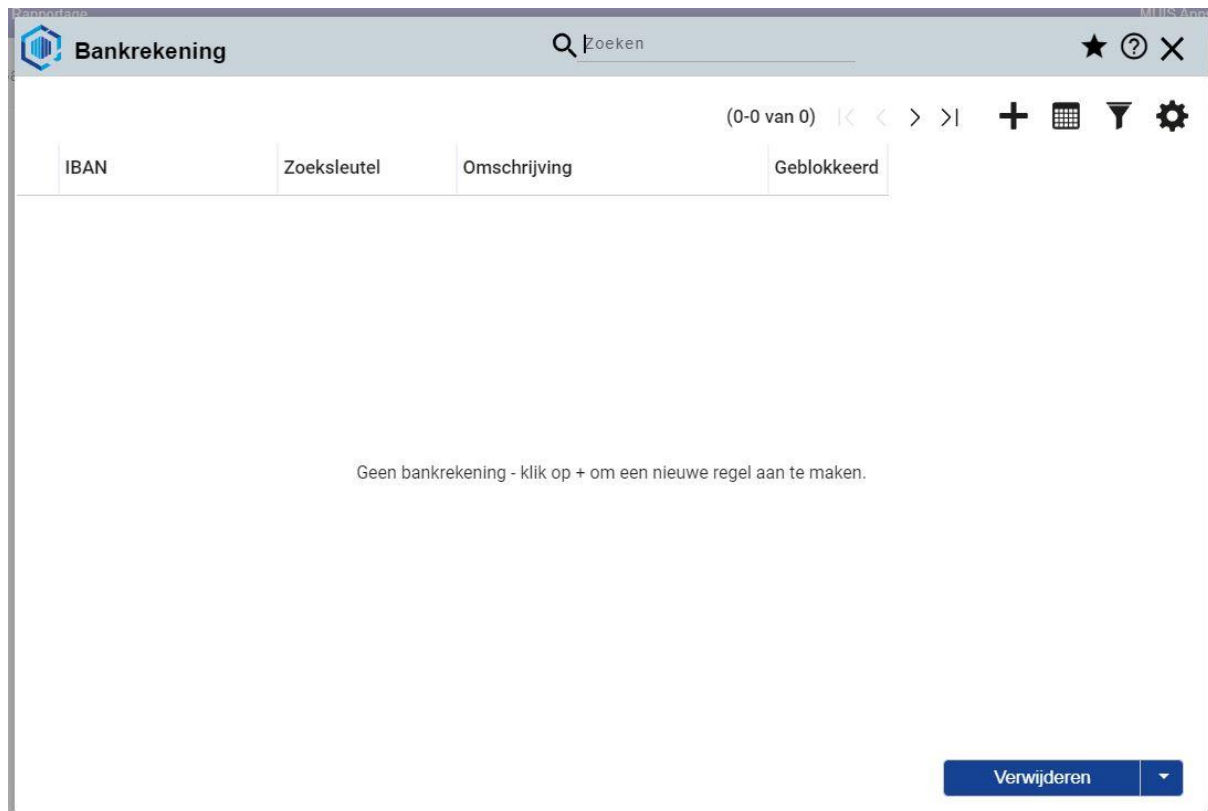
Rapportage

MUIS App

Bankrekening

Zoeken

(0-0 van 0)

| IBAN | Zoeksleutel | Omschrijving | Geblokkeerd |
|---|---|---|---|

Geen bankrekening - klik op + om een nieuwe regel aan te maken.

Verwijderen